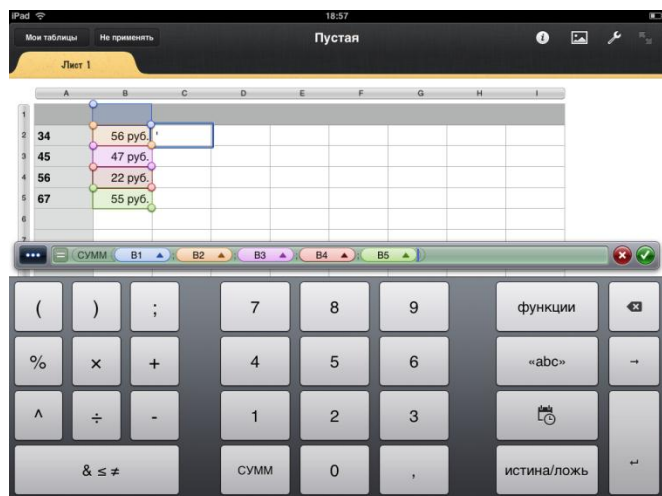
iPad
18:57
Мои таблицы
Не применять
Пустая
Лист 1

|  | A | B | C | D | E | F | G | H | I |
|---|---|---|---|---|---|---|---|---|---|
| 1 |  |  |  |  |  |  |  |  |  |
| 2 | 34 | 56 руб. | ' |  |  |  |  |  |  |
| 3 | 45 | 47 руб. |  |  |  |  |  |  |  |
| 4 | 56 | 22 руб. |  |  |  |  |  |  |  |
| 5 | 67 | 55 руб. |  |  |  |  |  |  |  |
| 6 |  |  |  |  |  |  |  |  |  |

••• = СУММ ( B1 B2 B3 B4 B5 )

( ) ; 7 8 9 функции
% × + 4 5 6 «abc» →
^ ÷ - 1 2 3
& ≤ ≠ СУММ 0 , истина/ложь ↵